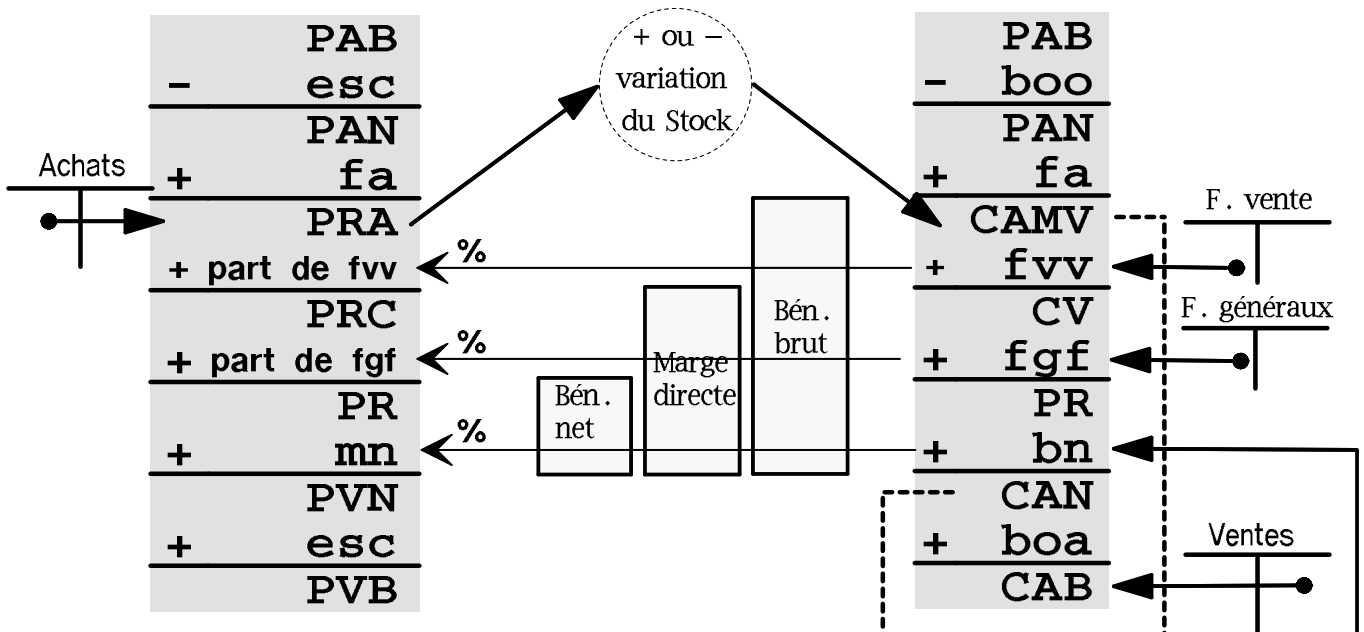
PAB
- esc
PAN
+ fa
PRA
+ part de fvv
PRC
+ part de fgf
PR
+ mn
PVN
+ esc
PVB

Achats

+ ou – variation du Stock

%
%
%

Bén. net
Marge directe
Bén. brut

PAB
- boo
PAN
+ fa
CAMV
+ fvv
CV
+ fgf
PR
+ bn
CAN
+ boa
CAB

F. vente
F. généraux
Ventes